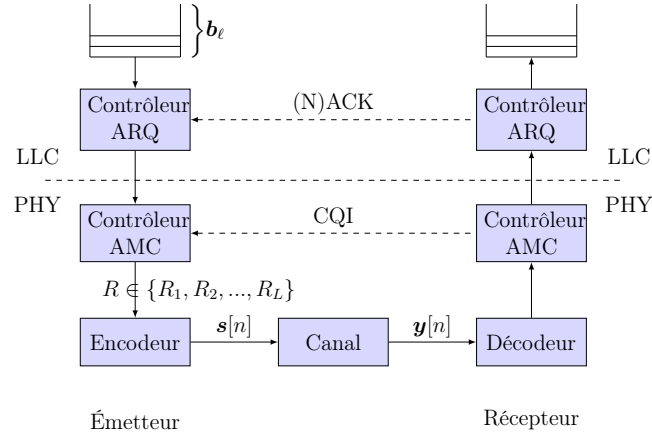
$\boldsymbol{b}_\ell$

Contrôleur ARQ

(N)ACK

Contrôleur ARQ

LLC

LLC

PHY

PHY

Contrôleur AMC

CQI

Contrôleur AMC

$R \in \{R_1, R_2, ..., R_L\}$

Encodeur

$\boldsymbol{s}[n]$

Canal

$\boldsymbol{y}[n]$

Décodeur

Émetteur

Récepteur